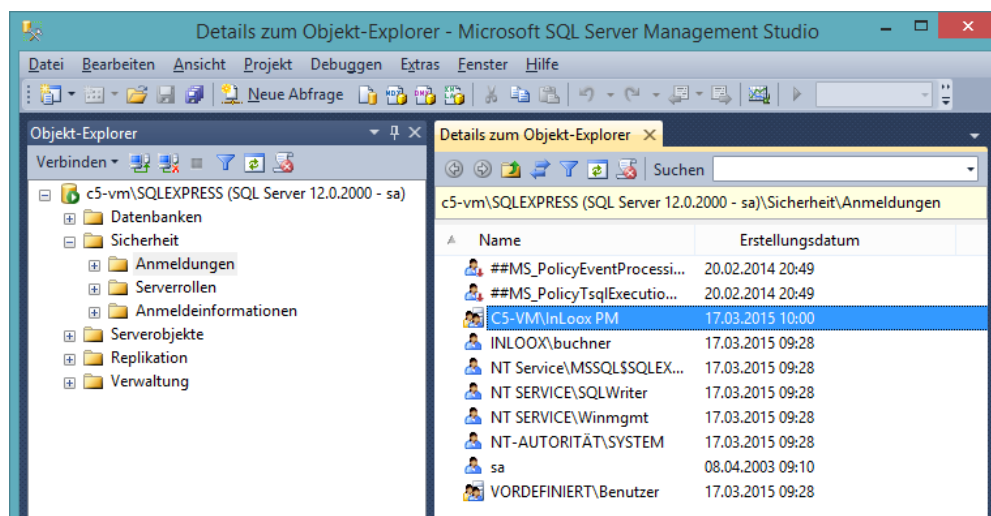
Details zum Objekt-Explorer - Microsoft SQL Server Management Studio

Datei Bearbeiten Ansicht Projekt Debuggen Extras Fenster Hilfe

Neue Abfrage

Objekt-Explorer

Verbinden

c5-vm\SQLEXPRESS (SQL Server 12.0.2000 - sa)
Datenbanken
Sicherheit
Anmeldungen
Serverrollen
Anmeldeinformationen
Serverobjekte
Replikation
Verwaltung

Details zum Objekt-Explorer

Suchen

c5-vm\SQLEXPRESS (SQL Server 12.0.2000 - sa)\Sicherheit\Anmeldungen

| Name | Erstellungsdatum |
|---|---|
| ##MS_PolicyEventProcessi... | 20.02.2014 20:49 |
| ##MS_PolicyTsqlExecutio... | 20.02.2014 20:49 |
| C5-VM\InLoox PM | 17.03.2015 10:00 |
| INLOOX\buchner | 17.03.2015 09:28 |
| NT Service\MSSQL$SQLEX... | 17.03.2015 09:28 |
| NT SERVICE\SQLWriter | 17.03.2015 09:28 |
| NT SERVICE\Winmgmt | 17.03.2015 09:28 |
| NT-AUTORITÄT\SYSTEM | 17.03.2015 09:28 |
| sa | 08.04.2003 09:10 |
| VORDEFINIERT\Benutzer | 17.03.2015 09:28 |